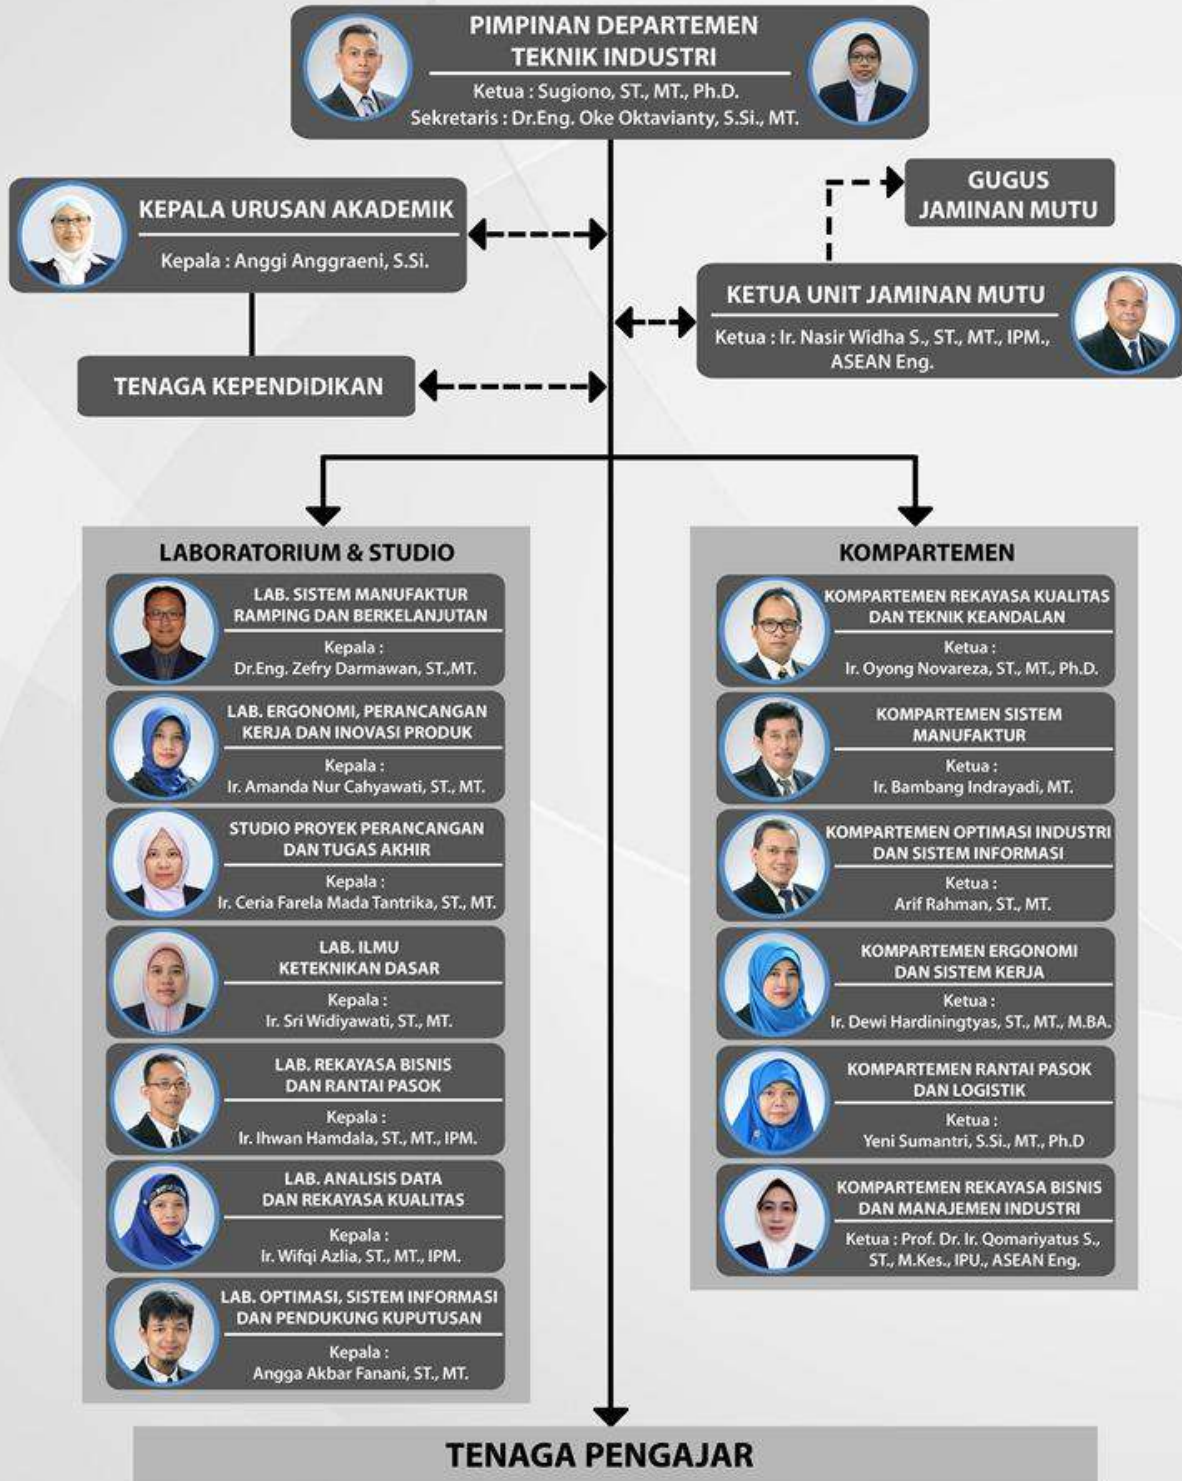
PIMPINAN DEPARTEMEN TEKNIK INDUSTRI
Ketua : Sugiono, ST., MT., Ph.D.
Sekretaris : Dr.Eng. Oke Oktavianty, S.Si., MT.

KEPALA URUSAN AKADEMIK
Kepala : Anggi Anggraeni, S.Si.

GUGUS JAMINAN MUTU

KETUA UNIT JAMINAN MUTU
Ketua : Ir. Nasir Widha S., ST., MT., IPM., ASEAN Eng.

TENAGA KEPENDIDIKAN

LABORATORIUM & STUDIO

LAB. SISTEM MANUFAKTUR RAMPING DAN BERKELANJUTAN
Kepala : Dr.Eng. Zefry Darmawan, ST.,MT.

LAB. ERGONOMI, PERANCANGAN KERJA DAN INOVASI PRODUK
Kepala : Ir. Amanda Nur Cahyawati, ST., MT.

STUDIO PROYEK PERANCANGAN DAN TUGAS AKHIR
Kepala : Ir. Ceria Farela Mada Tantrika, ST., MT.

LAB. ILMU KETEKNIKAN DASAR
Kepala : Ir. Sri Widiyawati, ST., MT.

LAB. REKAYASA BISNIS DAN RANTAI PASOK
Kepala : Ir. Ihwan Hamdala, ST., MT., IPM.

LAB. ANALISIS DATA DAN REKAYASA KUALITAS
Kepala : Ir. Wifqi Azlia, ST., MT., IPM.

LAB. OPTIMASI, SISTEM INFORMASI DAN PENDUKUNG KUPUTUSAN
Kepala : Angga Akbar Fanani, ST., MT.

KOMPARTEMEN

KOMPARTEMEN REKAYASA KUALITAS DAN TEKNIK KEANDALAN
Ketua : Ir. Oyong Novareza, ST., MT., Ph.D.

KOMPARTEMEN SISTEM MANUFAKTUR
Ketua : Ir. Bambang Indrayadi, MT.

KOMPARTEMEN OPTIMASI INDUSTRI DAN SISTEM INFORMASI
Ketua : Arif Rahman, ST., MT.

KOMPARTEMEN ERGONOMI DAN SISTEM KERJA
Ketua : Ir. Dewi Hardiningtyas, ST., MT., M.BA.

KOMPARTEMEN RANTAI PASOK DAN LOGISTIK
Ketua : Yeni Sumantri, S.Si., MT., Ph.D

KOMPARTEMEN REKAYASA BISNIS DAN MANAJEMEN INDUSTRI
Ketua : Prof. Dr. Ir. Qomariyatus S., ST., M.Kes., IPU., ASEAN Eng.

TENAGA PENGAJAR